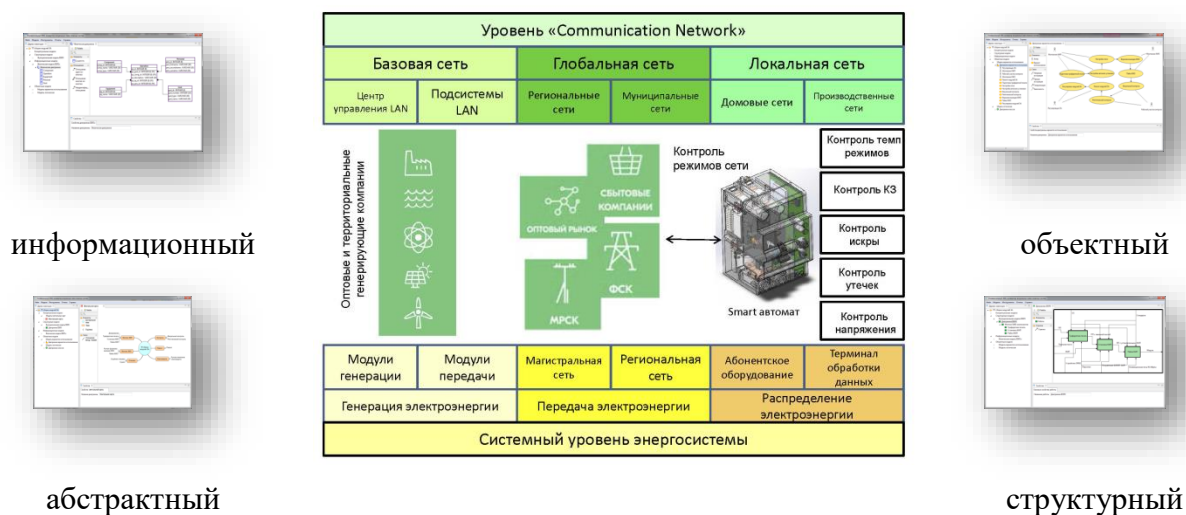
информационный

абстрактный

Уровень «Communication Network»

| Базовая сеть | | Глобальная сеть | | Локальная сеть | |
|---|---|---|---|---|---|
| Центр управления LAN | Подсистемы LAN | Региональные сети | Муниципальные сети | Домовые сети | Производственные сети |

Оптовые и территориальные генерирующие компании

СБЫТОВЫЕ КОМПАНИИ

ОПТОВЫЙ РЫНОК

ФСК

МРСК

Контроль режимов сети

Smart автомат

Контроль темп режимов

Контроль КЗ

Контроль искры

Контроль утечек

Контроль напряжения

| Модули генерации | Модули передачи | Магистральная сеть | Региональная сеть | Абонентское оборудование | Терминал обработки данных |
|---|---|---|---|---|---|
| Генерация электроэнергии | | Передача электроэнергии | | Распределение электроэнергии | |

Системный уровень энергосистемы

объектный

структурный